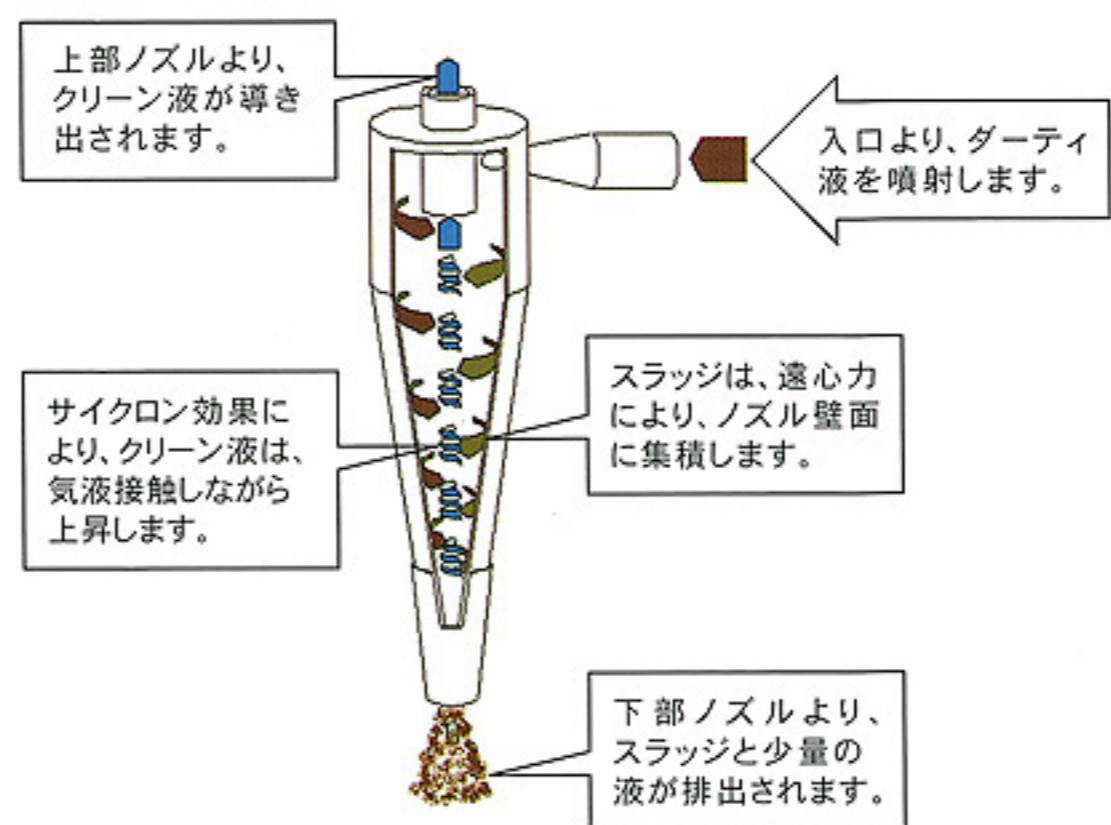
上部ノズルより、クリーン液が導き出されます。

入口より、ダーティ液を噴射します。

スラッジは、遠心力により、ノズル壁面に集積します。

サイクロン効果により、クリーン液は、気液接触しながら上昇します。

下部ノズルより、スラッジと少量の液が排出されます。